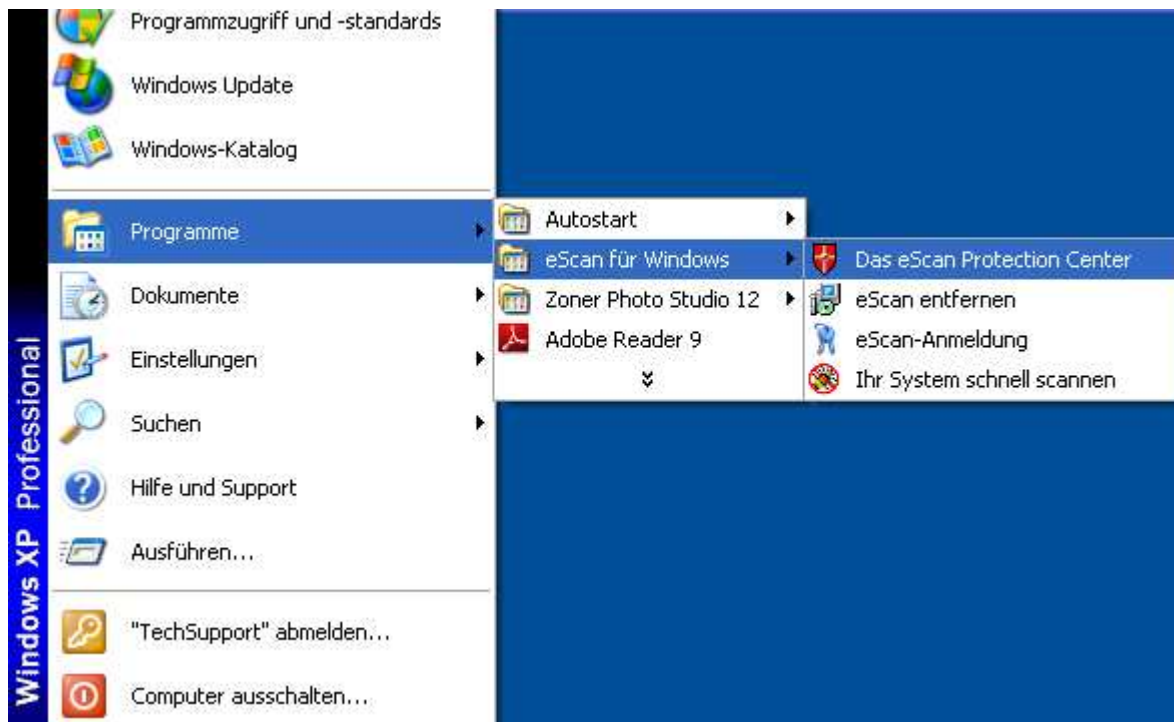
Programmzugriff und -standards

Windows Update

Windows-Katalog

Programme

Dokumente

Einstellungen

Suchen

Hilfe und Support

Ausführen...

"TechSupport" abmelden...

Computer ausschalten...

Windows XP Professional

Autostart

eScan für Windows

Zoner Photo Studio 12

Adobe Reader 9

Das eScan Protection Center

eScan entfernen

eScan-Anmeldung

Ihr System schnell scannen